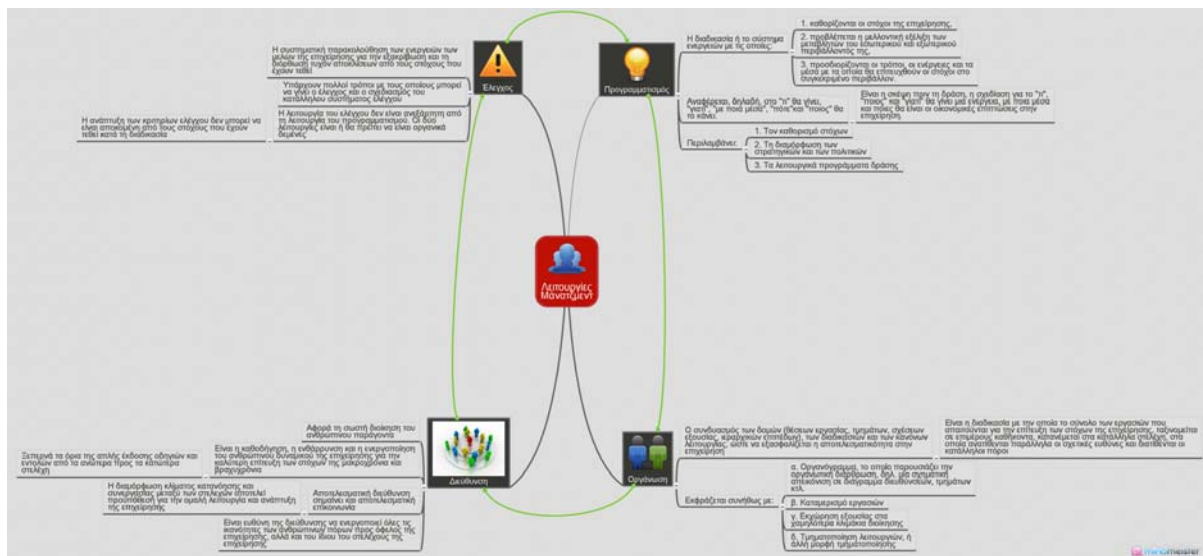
Λειτουργίες Μάνατζμεντ

Έλεγχος

Η συστηματική παρακολούθηση των ενεργειών των μελών της επιχείρησης για την εξακρίβωση και τη διόρθωση τυχόν αποκλίσεων από τους στόχους που έχουν τεθεί

Υπάρχουν πολλοί τρόποι με τους οποίους μπορεί να γίνει ο έλεγχος και ο σχεδιασμός του κατάλληλου συστήματος ελέγχου

Η λειτουργία του ελέγχου δεν είναι ανεξάρτητη από τη λειτουργία του προγραμματισμού. Οι δύο λειτουργίες είναι ή θα πρέπει να είναι οργανικά δεμένες

Η ανάπτυξη των κριτηρίων ελέγχου δεν μπορεί να είναι αποκομμένη από τους στόχους που έχουν τεθεί κατά τη διαδικασία

Προγραμματισμός

Η διαδικασία ή το σύστημα ενεργειών με τις οποίες:

1. καθορίζονται οι στόχοι της επιχείρησης,

2. προβλέπεται η μελλοντική εξέλιξη των μεταβλητών του εσωτερικού και εξωτερικού περιβάλλοντός της,

3. προσδιορίζονται οι τρόποι, οι ενέργειες και τα μέσα με τα οποία θα επιτευχθούν οι στόχοι στο συγκεκριμένο περιβάλλον.

Αναφέρεται, δηλαδή, στο "τι" θα γίνει, "γιατί", "με ποιά μέσα", "πότε"και "ποιος" θα το κάνει.

Είναι η σκέψη πριν τη δράση, η σχεδίαση για το "τι", "ποιος" και "γιατί" θα γίνει μια ενέργεια, με ποια μέσα και ποιες θα είναι οι οικονομικές επιπτώσεις στην επιχείρηση.

Περιλαμβάνει:

1. Τον καθορισμό στόχων

2. Τη διαμόρφωση των στρατηγικών και των πολιτικών

3. Τα λειτουργικά προγράμματα δράσης

Διεύθυνση

Αφορά τη σωστή διοίκηση του ανθρώπινου παράγοντα

Είναι η καθοδήγηση, η ενθάρρυνση και η ενεργοποίηση του ανθρώπινου δυναμικού της επιχείρησης για την καλύτερη επίτευξη των στόχων της μακροχρόνια και βραχυχρόνια

Ξεπερνά τα όρια της απλής έκδοσης οδηγιών και εντολών από τα ανώτερα προς τα κατώτερα στελέχη

Η διαμόρφωση κλίματος κατανόησης και συνεργασίας μεταξύ των στελεχών αποτελεί προϋπόθεση για την ομαλή λειτουργία και ανάπτυξη της επιχείρησης

Αποτελεσματική διεύθυνση σημαίνει και αποτελεσματική επικοινωνία

Είναι ευθύνη της διεύθυνσης να ενεργοποιεί όλες τις ικανότητες των ανθρώπινων πόρων προς όφελος της επιχείρησης, αλλά και του ίδιου του στελέχους της επιχείρησης

Οργάνωση

Ο συνδυασμός των δομών (θέσεων εργασίας, τμημάτων, σχέσεων εξουσίας, ιεραρχικών επιπέδων), των διαδικασιών και των κανόνων λειτουργίας, ώστε να εξασφαλίζεται η αποτελεσματικότητα στην επιχείρηση

Είναι η διαδικασία με την οποία το σύνολο των εργασιών που απαιτούνται για την επίτευξη των στόχων της επιχείρησης, ταξινομείται σε επιμέρους καθήκοντα, κατανέμεται στα κατάλληλα στελέχη, στα οποία ανατίθενται παράλληλα οι σχετικές ευθύνες και διατίθενται οι κατάλληλοι πόροι

Εκφράζεται συνήθως με:

α. Οργανόγραμμα, το οποίο παρουσιάζει την οργανωτική διάρθρωση, δηλ. μια σχηματική απεικόνιση σε διάγραμμα διευθύνσεων, τμημάτων κτλ.

β. Καταμερισμό εργασιών

γ. Εκχώρηση εξουσίας στα χαμηλότερα κλιμάκια διοίκησης

δ. Τμηματοποίηση λειτουργιών, ή άλλη μορφή τμηματοποίησης

mindmeister